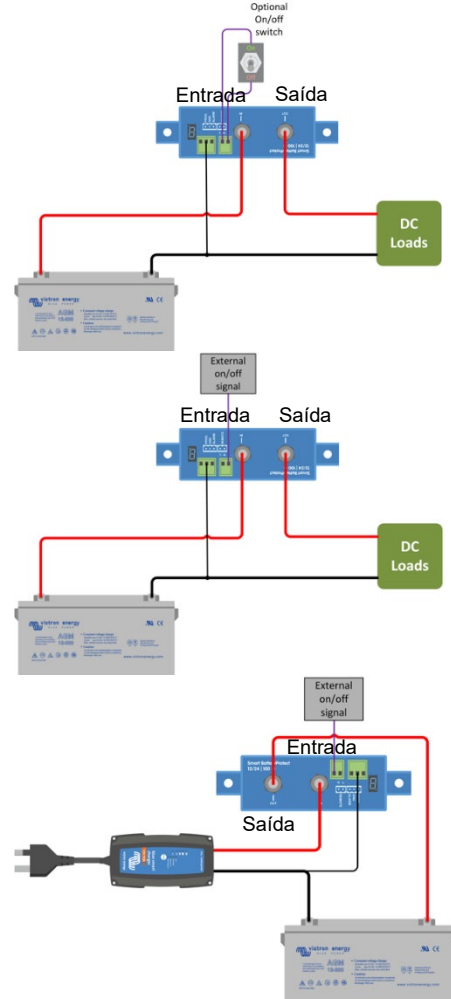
Optional On/off switch

Entrada

Saída

DC Loads

victron energy

AGM

External on/off signal

Entrada

Saída

DC Loads

victron energy

AGM

External on/off signal

Entrada

Saída

victron energy

AGM